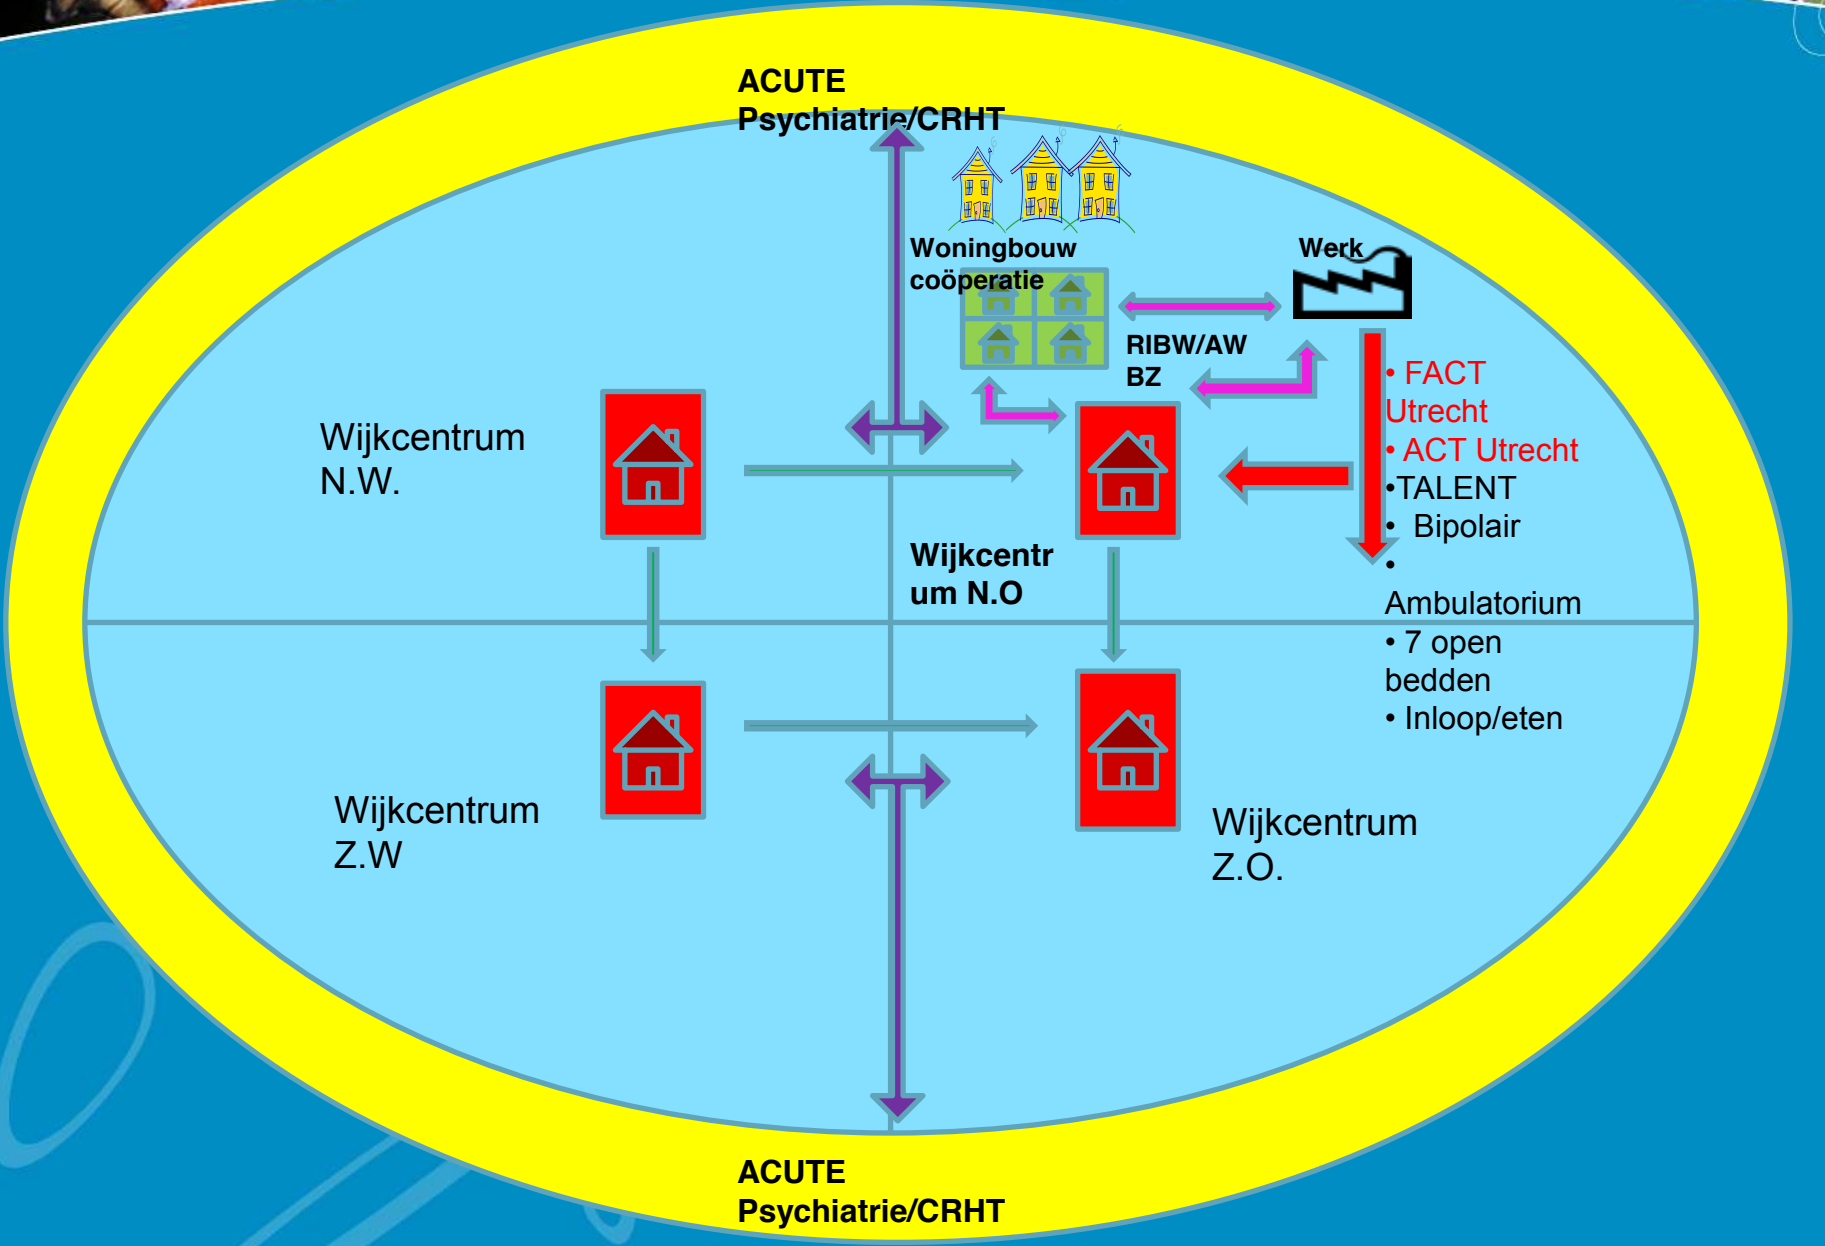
ACUTE
Psychiatrie/CRHT

Woningbouw coöperatie

Werk

RIBW/AW BZ

• FACT Utrecht
• ACT Utrecht
•TALENT
• Bipolair
• Ambulatorium
• 7 open bedden
• Inloop/eten

Wijkcentrum N.W.

Wijkcentrum N.O

Wijkcentrum Z.W

Wijkcentrum Z.O.

ACUTE
Psychiatrie/CRHT